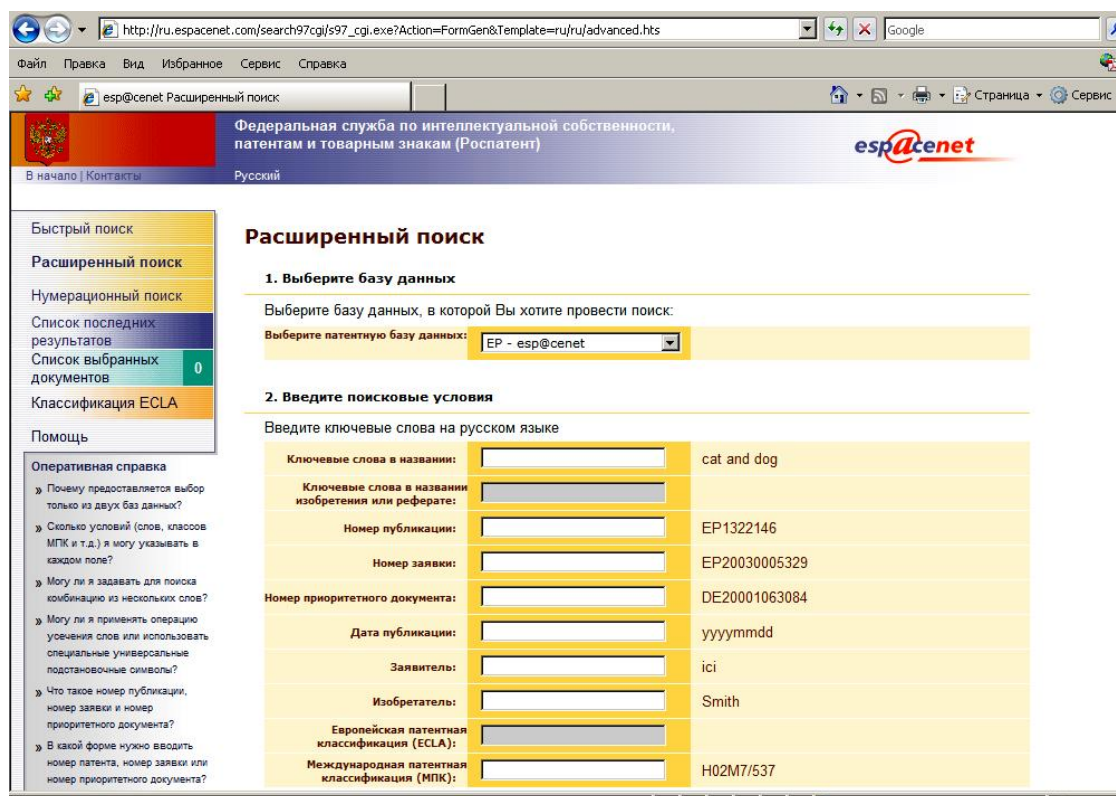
http://ru.espacenet.com/search97cgi/s97_cgi.exe?Action=FormGen&Template=ru/ru/advanced.hts

Google

Файл Правка Вид Избранное Сервис Справка

esp@cenet Расширенный поиск

Страница ▾ Сервис

Федеральная служба по интеллектуальной собственности, патентам и товарным знакам (Роспатент)

espacenet

В начало | Контакты

Русский

Быстрый поиск

Расширенный поиск

Нумерационный поиск

Список последних результатов

Список выбранных документов 0

Классификация ECLA

Помощь

Оперативная справка

» Почему предоставляется выбор только из двух баз данных?

» Сколько условий (слов, классов МПК и т.д.) я могу указывать в каждом поле?

» Могу ли я задавать для поиска комбинацию из нескольких слов?

» Могу ли я применять операцию усечения слов или использовать специальные универсальные подстановочные символы?

» Что такое номер публикации, номер заявки и номер приоритетного документа?

» В какой форме нужно вводить номер патента, номер заявки или номер приоритетного документа?

Расширенный поиск

1. Выберите базу данных

Выберите базу данных, в которой Вы хотите провести поиск:

Выберите патентную базу данных: EP - esp@cenet

2. Введите поисковые условия

Введите ключевые слова на русском языке

| | |
|---|---|
| Ключевые слова в названии: | cat and dog |
| Ключевые слова в названии изобретения или реферате: | |
| Номер публикации: | EP1322146 |
| Номер заявки: | EP20030005329 |
| Номер приоритетного документа: | DE20001063084 |
| Дата публикации: | yyyymmdd |
| Заявитель: | ici |
| Изобретатель: | Smith |
| Европейская патентная классификация (ECLA): | |
| Международная патентная классификация (МПК): | H02M7/537 |